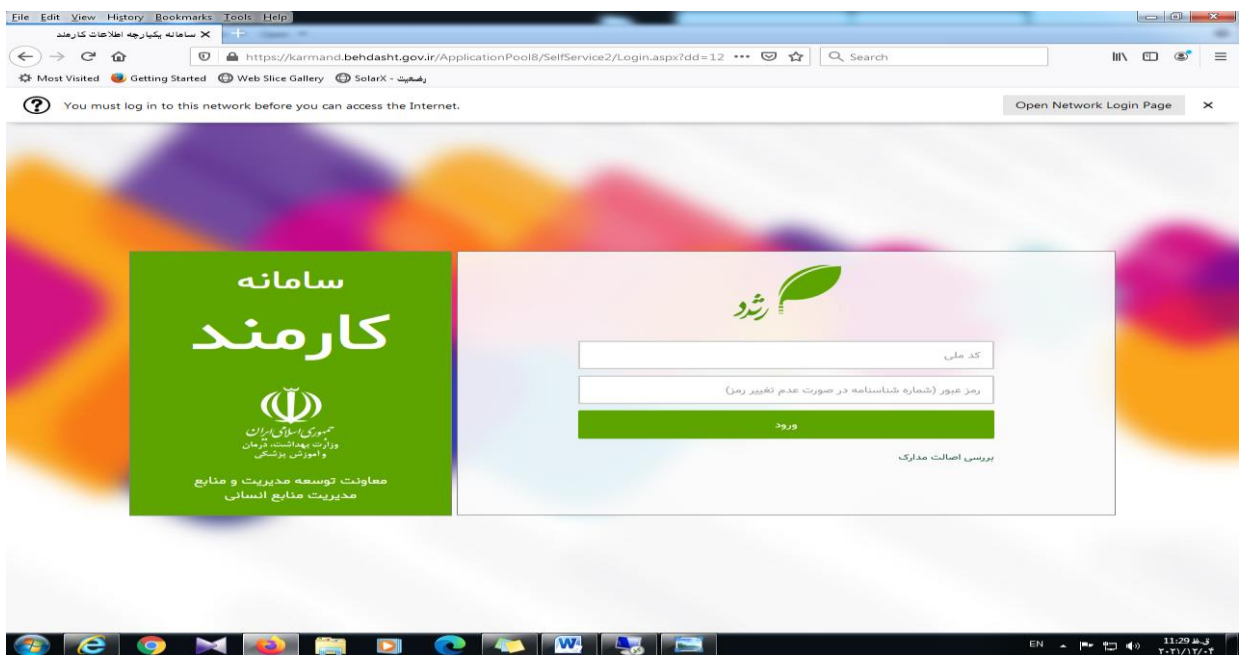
File Edit View History Bookmarks Tools Help

سامانه یکپارچه اطلاعات کارمند

https://karmand.behdasht.gov.ir/ApplicationPool8/SelfService2/Login.aspx?dd=12 ···

Search

Most Visited Getting Started Web Slice Gallery SolarX - رضعیت

You must log in to this network before you can access the Internet.

Open Network Login Page

سامانه

کارمند

جمهوری اسلامی ایران
وزارت بهداشت، درمان
و آموزش پزشکی

معاونت توسعه مدیریت و منابع
مدیریت منابع انسانی

رشد

کد ملی

رمز عبور (شماره شناسنامه در صورت عدم تغییر رمز)

ورود

بررسی اصالت مدارک

EN

11:29 ق.ظ
۲۰۲۱/۱۲/۰۴